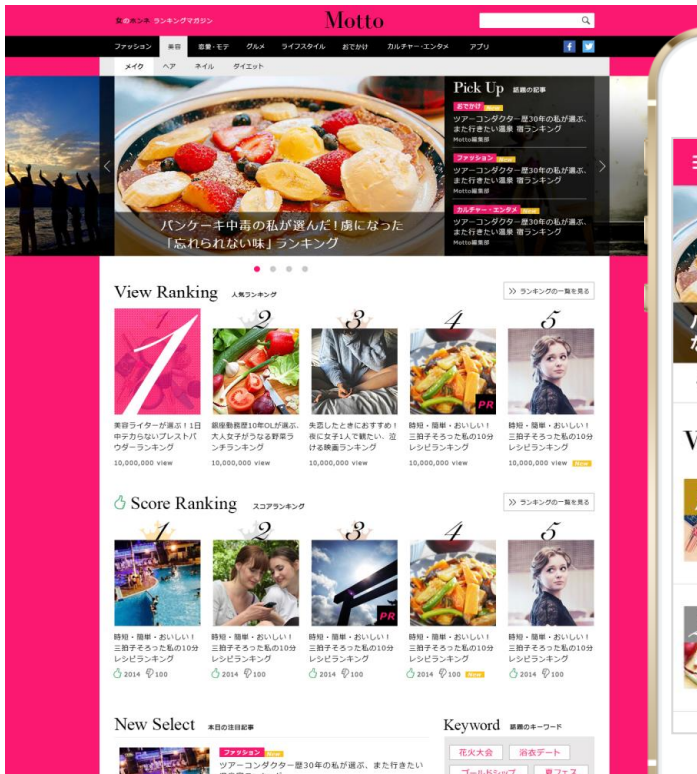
女のホンネ ランキングマガジン

Motto

ファッション 美容 恋愛・モテ グルメ ライフスタイル おでかけ カルチャー・エンタメ アプリ

メイク ヘア ネイル ダイエット

パンケーキ中毒の私が選んだ！虜になった「忘れられない味」ランキング

Pick Up 話題の記事

おでかけ New
ツアーコンダクター歴30年の私が選ぶ、また行きたい温泉 宿ランキング
Motto編集部

ファッション New
ツアーコンダクター歴30年の私が選ぶ、また行きたい温泉 宿ランキング
Motto編集部

カルチャー・エンタメ New
ツアーコンダクター歴30年の私が選ぶ、また行きたい温泉 宿ランキング
Motto編集部

View Ranking 人気ランキング

ランキングの一覧を見る

1
美容ライターが選ぶ！1日中子ガらないプレストパウダーランキング
10,000,000 view

2
銀座勤務歴10年OLが選ぶ、大人女子がうなる野菜ランチランキング
10,000,000 view

3
失恋したときにおすすめ！夜に女子1人で観たい、泣ける映画ランキング
10,000,000 view

4
PR
時短・簡単・おいしい！三拍子そろった私の10分レシピランキング
10,000,000 view

5
時短・簡単・おいしい！三拍子そろった私の10分レシピランキング
10,000,000 view New

Score Ranking スコアランキング

ランキングの一覧を見る

1
時短・簡単・おいしい！三拍子そろった私の10分レシピランキング
2014 100

2
時短・簡単・おいしい！三拍子そろった私の10分レシピランキング
2014 100

3
PR
時短・簡単・おいしい！三拍子そろった私の10分レシピランキング
2014 100

4
時短・簡単・おいしい！三拍子そろった私の10分レシピランキング
2014 100 New

5
時短・簡単・おいしい！三拍子そろった私の10分レシピランキング
2014 100

New Select 本日の注目記事

ファッション New
ツアーコンダクター歴30年の私が選ぶ、また行きたい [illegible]

Keyword 話題のキーワード

花火大会 浴衣デート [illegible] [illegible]